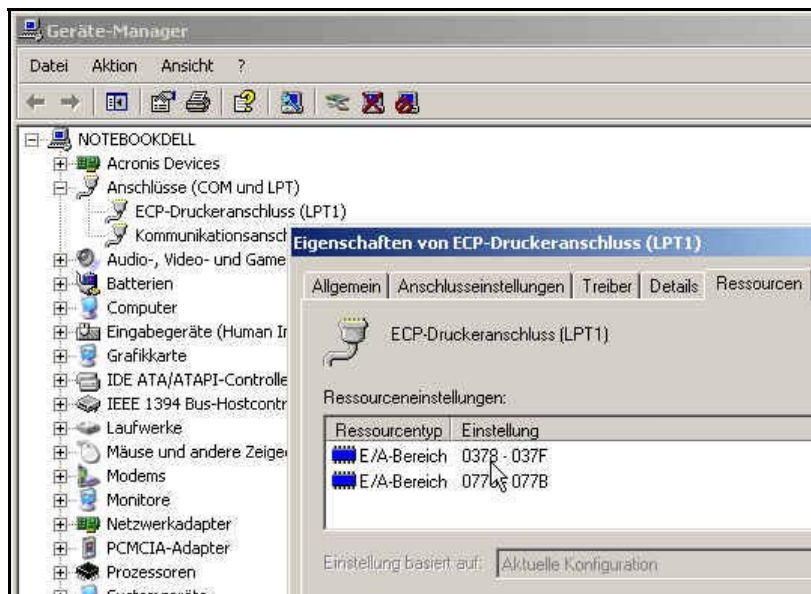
Geräte-Manager

Datei Aktion Ansicht ?

NOTEBOOKDELL
Acronis Devices
Anschlüsse (COM und LPT)
ECP-Druckeranschluss (LPT1)
Kommunikationsanscl
Audio-, Video- und Game
Batterien
Computer
Eingabegeräte (Human Ir
Grafikkarte
IDE ATA/ATAPI-Controlle
IEEE 1394 Bus-Hostcontr
Laufwerke
Mäuse und andere Zeige
Modems
Monitore
Netzwerkadapter
PCMCIA-Adapter
Prozessoren

Eigenschaften von ECP-Druckeranschluss (LPT1)

Allgemein | Anschlusseinstellungen | Treiber | Details | Ressourcen

ECP-Druckeranschluss (LPT1)

Ressourceneinstellungen:

| Ressourcentyp | Einstellung |
|---|---|
| E/A-Bereich | 0378 - 037F |
| E/A-Bereich | 077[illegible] 077B |

Einstellung basiert auf: Aktuelle Konfiguration